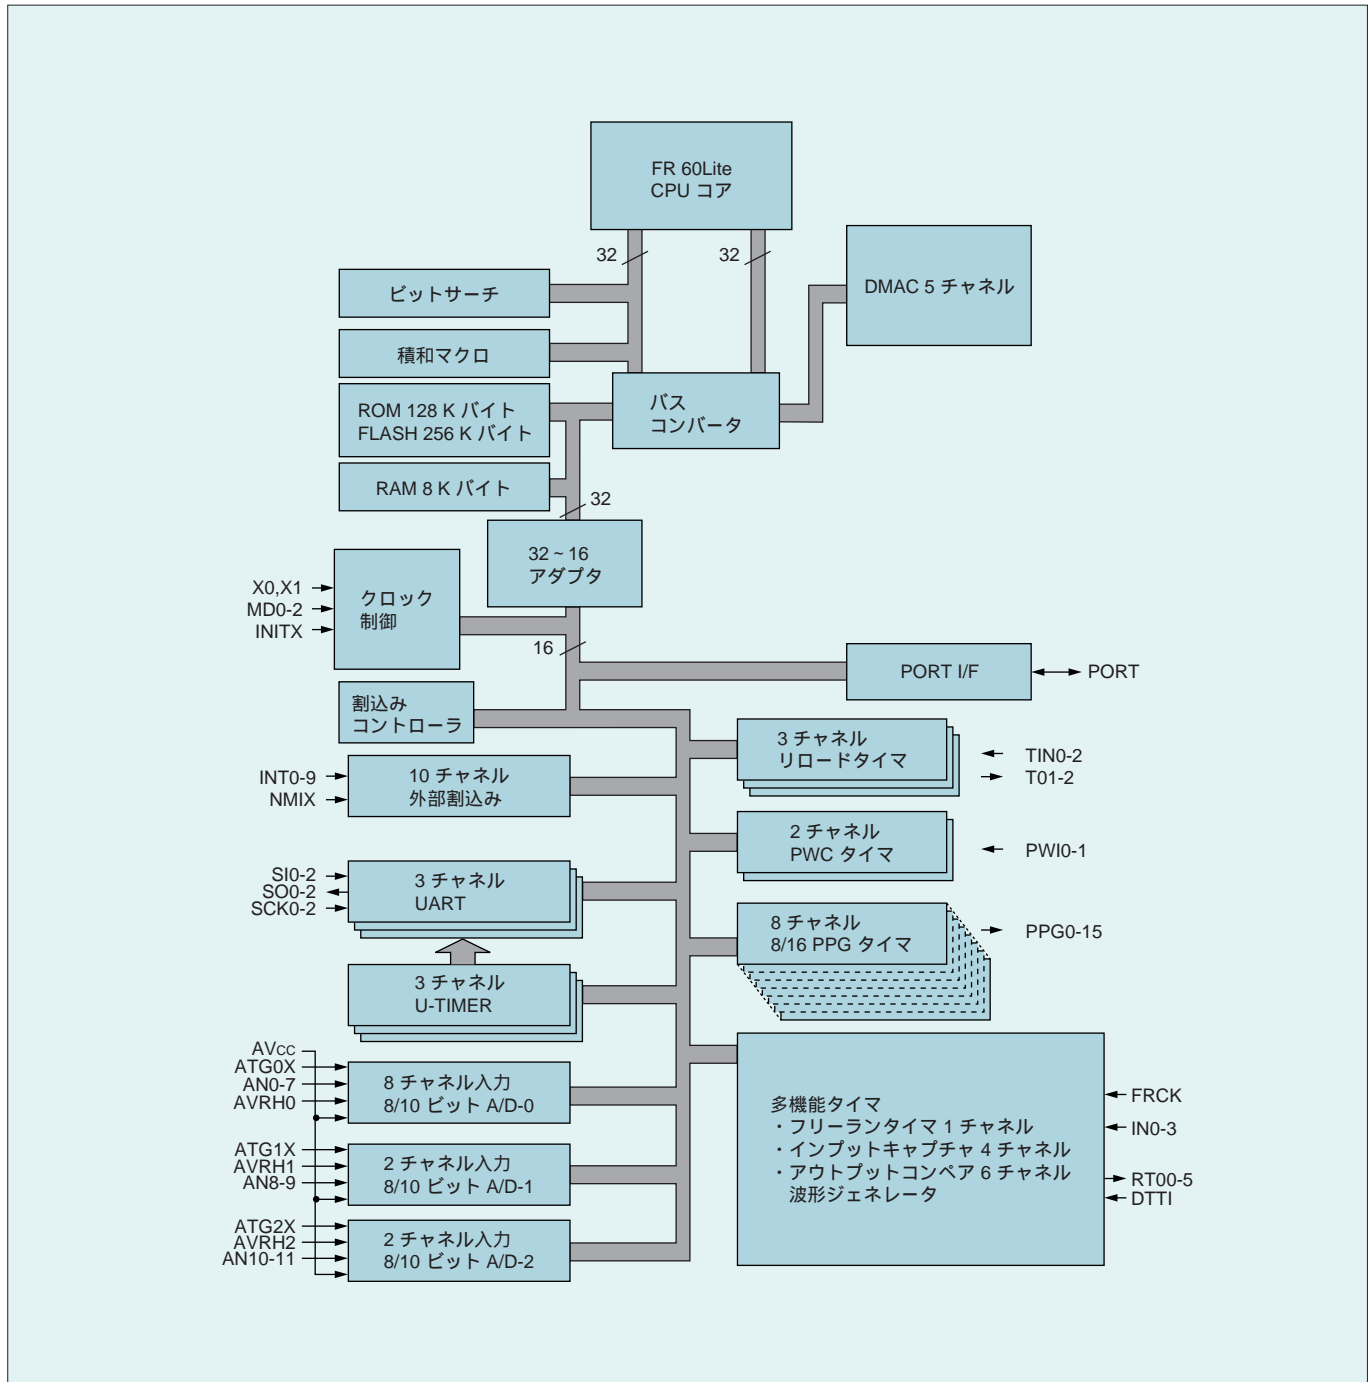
FR 60Lite
CPU コア

32

32

DMAC 5 チャネル

ビットサーチ

積和マクロ

バス
コンバータ

ROM 128 K バイト
FLASH 256 K バイト

RAM 8 K バイト

32

32 ~ 16
アダプタ

X0,X1
MD0-2
INITX

クロック
制御

16

PORT I/F

PORT

割込み
コントローラ

3 チャネル
リロードタイマ

TIN0-2
T01-2

INT0-9
NMIX

10 チャネル
外部割込み

2 チャネル
PWC タイマ

PWI0-1

SI0-2
SO0-2
SCK0-2

3 チャネル
UART

8 チャネル
8/16 PPG タイマ

PPG0-15

3 チャネル
U-TIMER

AVcc
ATG0X
AN0-7
AVRH0

8 チャネル入力
8/10 ビット A/D-0

多機能タイマ
・フリーランタイマ 1 チャネル
・インプットキャプチャ 4 チャネル
・アウトプットコンペア 6 チャネル
波形ジェネレータ

FRCK
IN0-3
RT00-5
DTTI

ATG1X
AVRH1
AN8-9

2 チャネル入力
8/10 ビット A/D-1

ATG2X
AVRH2
AN10-11

2 チャネル入力
8/10 ビット A/D-2